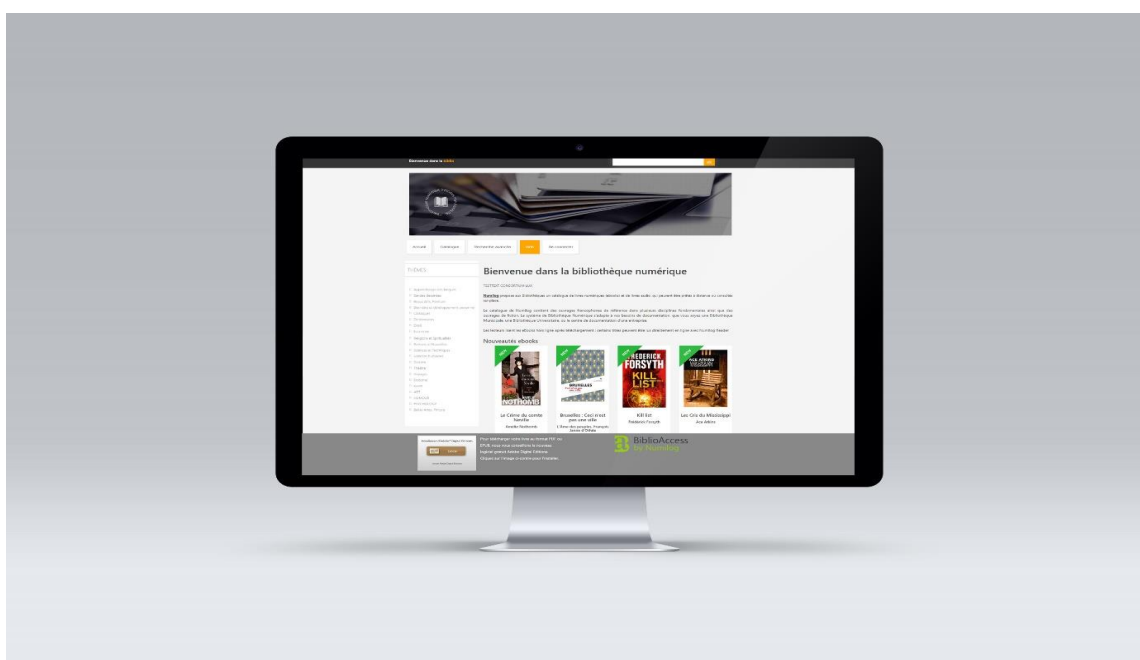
Bienvenue dans la bibliothèque numérique

Nouveautés ebooks

THÈMES

Le Crime du comte Neville
Amélie Nothomb

Bruxelles : Ceci n'est pas une ville

Kill list
Frederick Forsyth

Les Cris du Mississippi
Ace Atkins

FREDERICK FORSYTH
KILL LIST

NOTHOMB

BRUXELLES

BiblioAccess
by Numilog